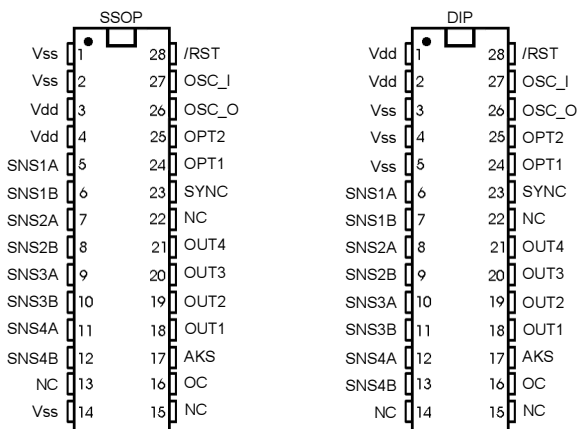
SSOP

| | | | |
|---|---|---|---|
| Vss | 1 | 28 | /RST |
| Vss | 2 | 27 | OSC_I |
| Vdd | 3 | 26 | OSC_O |
| Vdd | 4 | 25 | OPT2 |
| SNS1A | 5 | 24 | OPT1 |
| SNS1B | 6 | 23 | SYNC |
| SNS2A | 7 | 22 | NC |
| SNS2B | 8 | 21 | OUT4 |
| SNS3A | 9 | 20 | OUT3 |
| SNS3B | 10 | 19 | OUT2 |
| SNS4A | 11 | 18 | OUT1 |
| SNS4B | 12 | 17 | AKS |
| NC | 13 | 16 | OC |
| Vss | 14 | 15 | NC |

DIP

| | | | |
|---|---|---|---|
| Vdd | 1 | 28 | /RST |
| Vdd | 2 | 27 | OSC_I |
| Vss | 3 | 26 | OSC_O |
| Vss | 4 | 25 | OPT2 |
| Vss | 5 | 24 | OPT1 |
| SNS1A | 6 | 23 | SYNC |
| SNS1B | 7 | 22 | NC |
| SNS2A | 8 | 21 | OUT4 |
| SNS2B | 9 | 20 | OUT3 |
| SNS3A | 10 | 19 | OUT2 |
| SNS3B | 11 | 18 | OUT1 |
| SNS4A | 12 | 17 | AKS |
| SNS4B | 13 | 16 | OC |
| NC | 14 | 15 | NC |